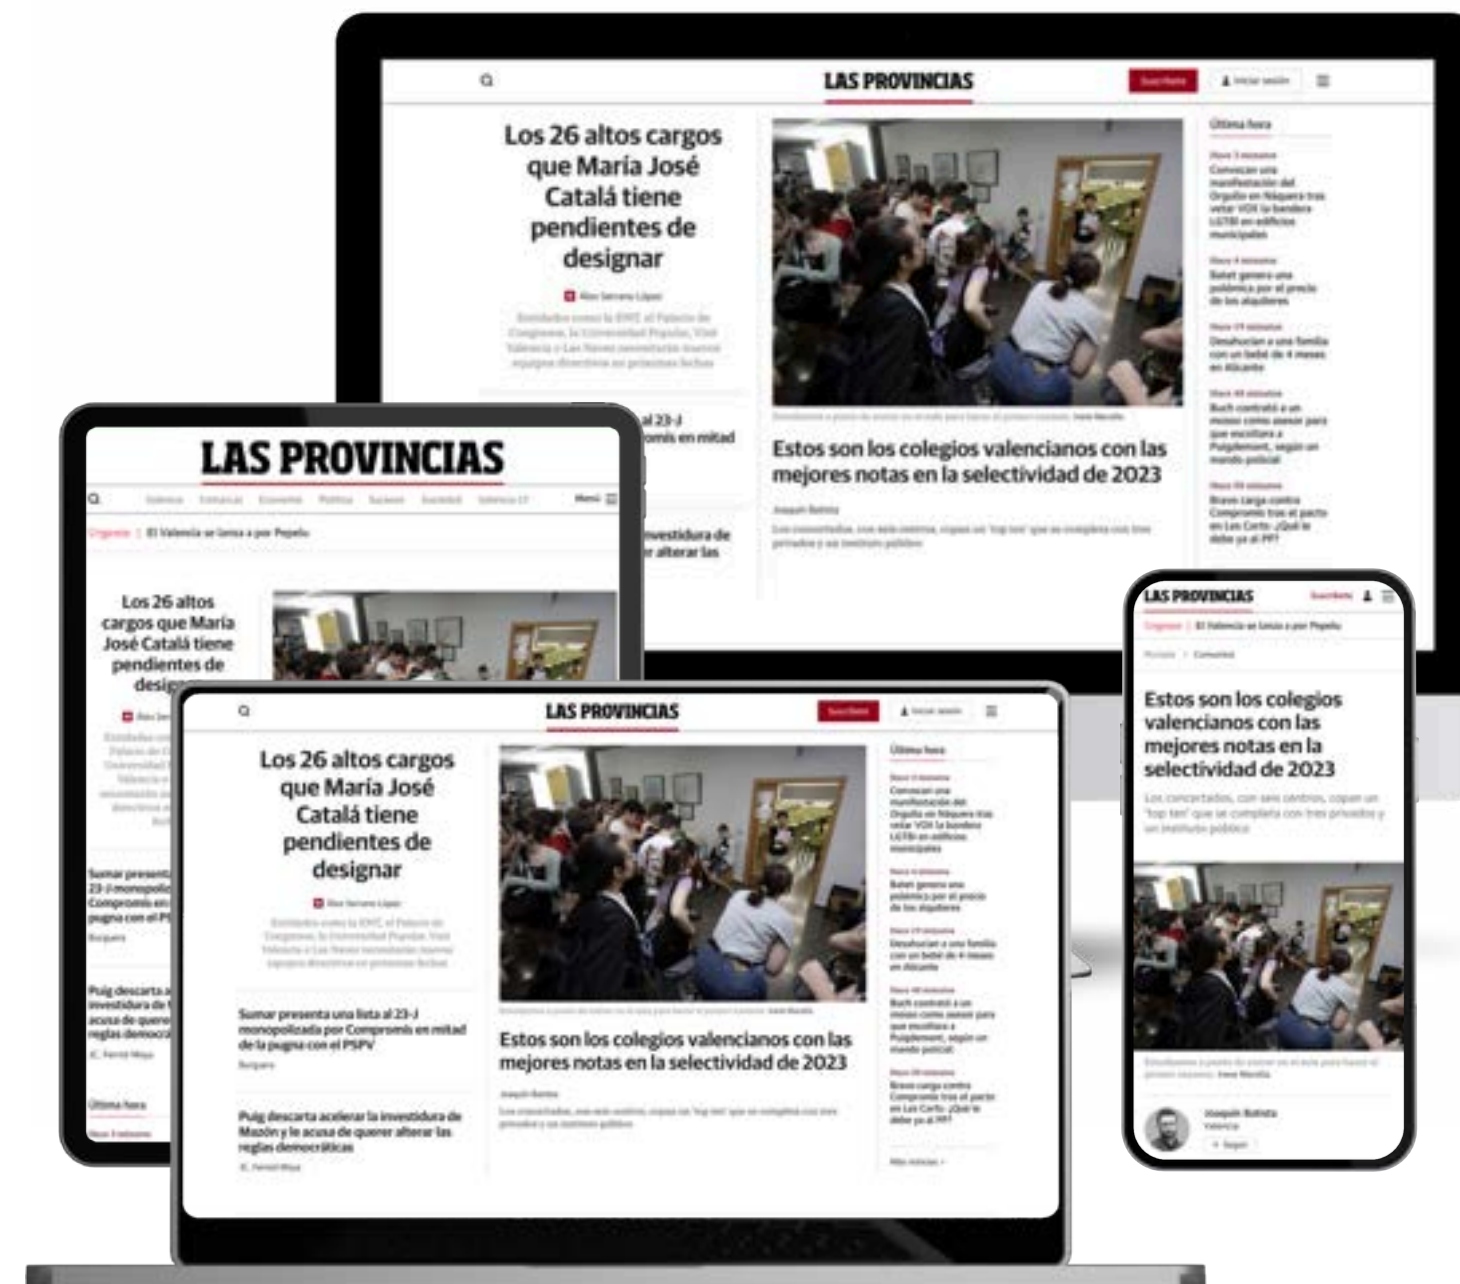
LAS PROVINCIAS

Suscríbete

Iniciar sesión

Los 26 altos cargos que María José Catalá tiene pendientes de designar

Álex Serrano López

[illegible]

Estos son los colegios valencianos con las mejores notas en la selectividad de 2023

Joaquín Batista

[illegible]

Última hora

Convocan una manifestación del Orgullo en Náquera tras vetar VOX la bandera LGTBI en edificios municipales

Batet genera una polémica por el precio de los alquileres

Desahucian a una familia con un bebé de 4 meses en Alicante

Buch contrató a un mosso como asesor para que escoltara a Puigdemont, según un mando policial

Bravo carga contra Compromís tras el pacto en Les Corts: ¿Qué le debe ya al PP?

LAS PROVINCIAS

Menú

El Valencia se lanza a por Pepelu

Los 26 altos cargos que María José Catalá tiene pendientes de designar

Sumar presenta una lista al 23-J monopolizada por Compromís en mitad de la pugna con el PSPV

Burguera

Puig descarta acelerar la investidura de Mazón y le acusa de querer alterar las reglas democráticas

J.C. Ferriol Moya

Última hora

LAS PROVINCIAS

Suscríbete

Iniciar sesión

Los 26 altos cargos que María José Catalá tiene pendientes de designar

Álex Serrano López

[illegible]

Sumar presenta una lista al 23-J monopolizada por Compromís en mitad de la pugna con el PSPV

Burguera

Puig descarta acelerar la investidura de Mazón y le acusa de querer alterar las reglas democráticas

J.C. Ferriol Moya

Estos son los colegios valencianos con las mejores notas en la selectividad de 2023

Joaquín Batista

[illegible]

Última hora

Convocan una manifestación del Orgullo en Náquera tras vetar VOX la bandera LGTBI en edificios municipales

Batet genera una polémica por el precio de los alquileres

Desahucian a una familia con un bebé de 4 meses en Alicante

Buch contrató a un mosso como asesor para que escoltara a Puigdemont, según un mando policial

Bravo carga contra Compromís tras el pacto en Les Corts: ¿Qué le debe ya al PP?

Más noticias

LAS PROVINCIAS

Suscríbete

El Valencia se lanza a por Pepelu

Estos son los colegios valencianos con las mejores notas en la selectividad de 2023

Los concertados, con seis centros, copan un 'top ten' que se completa con tres privados y un instituto público

Joaquín Batista

Valencia

Seguir